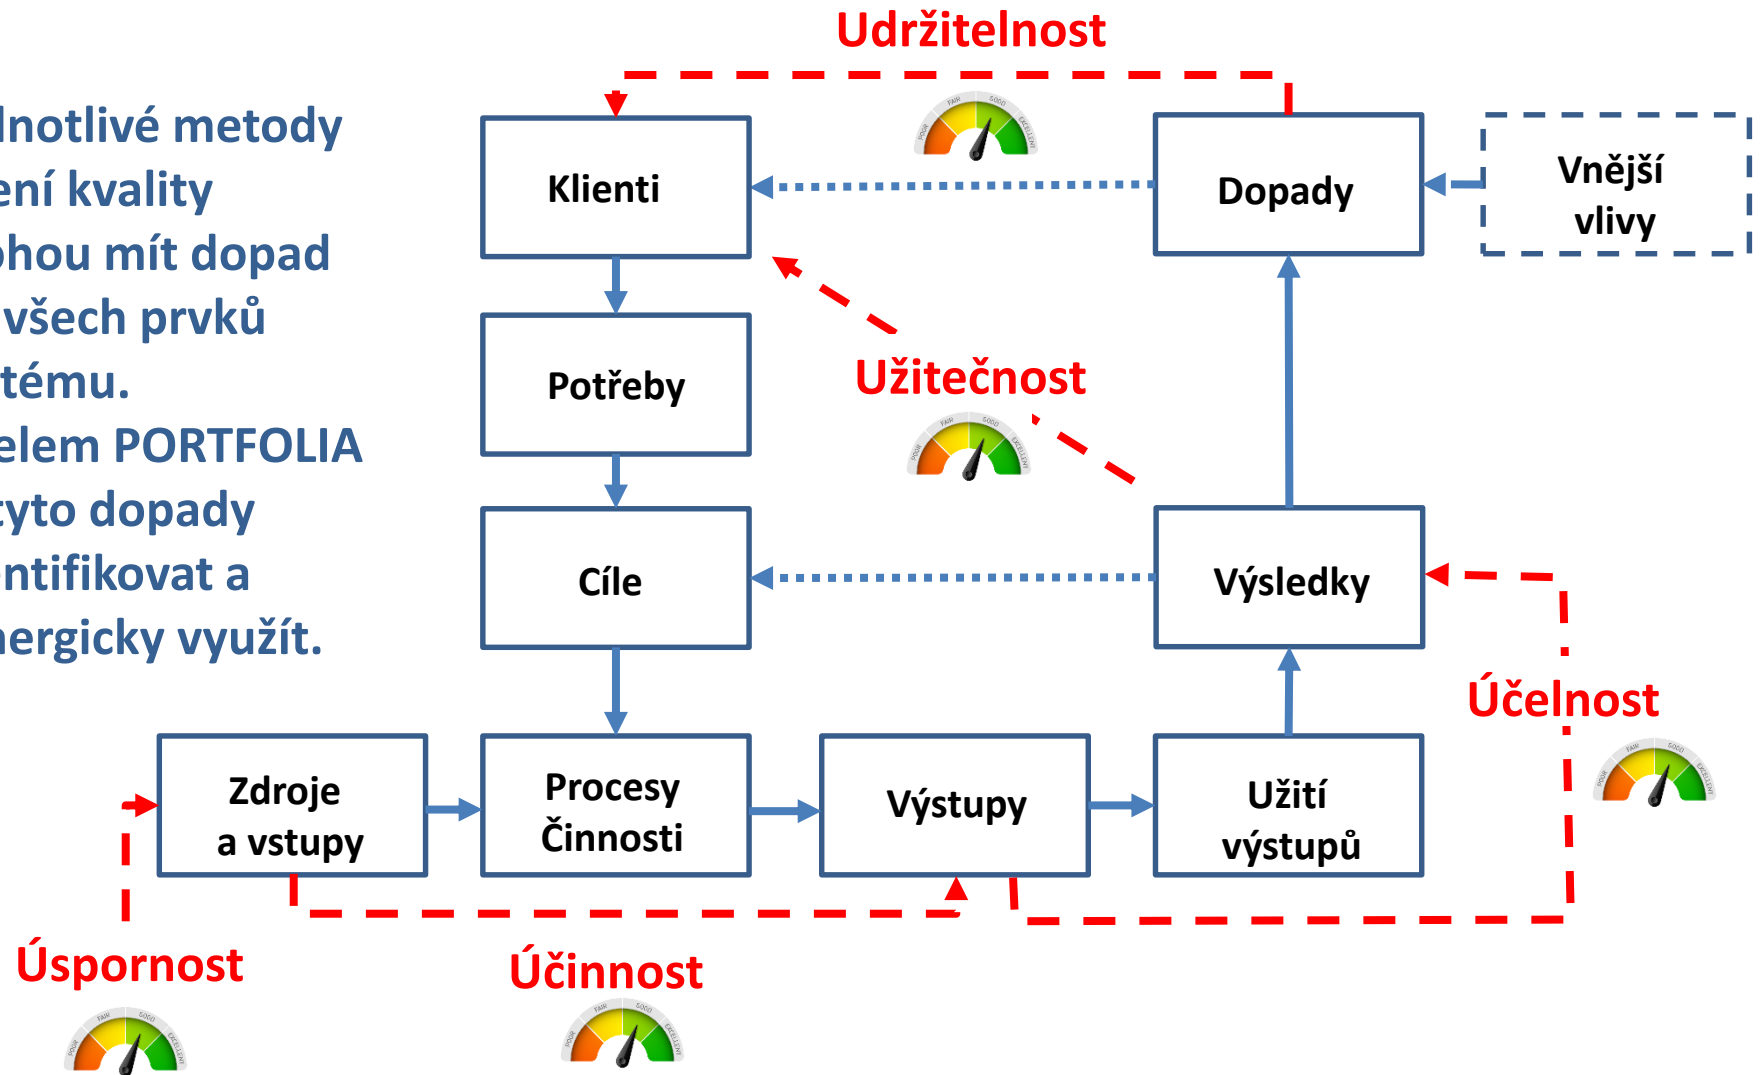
lnotlivé metody ení kvality ohou mít dopad všech prvků tému. elem PORTFOLIA tyto dopady ntifikovat a hergicky využít.

Udržitelnost

Klienti

Dopady

Vnější vlivy

Potřeby

Užitečnost

Cíle

Výsledky

Účelnost

Zdroje a vstupy

Procesy Činnosti

Výstupy

Užití výstupů

Úspornost

Účinnost